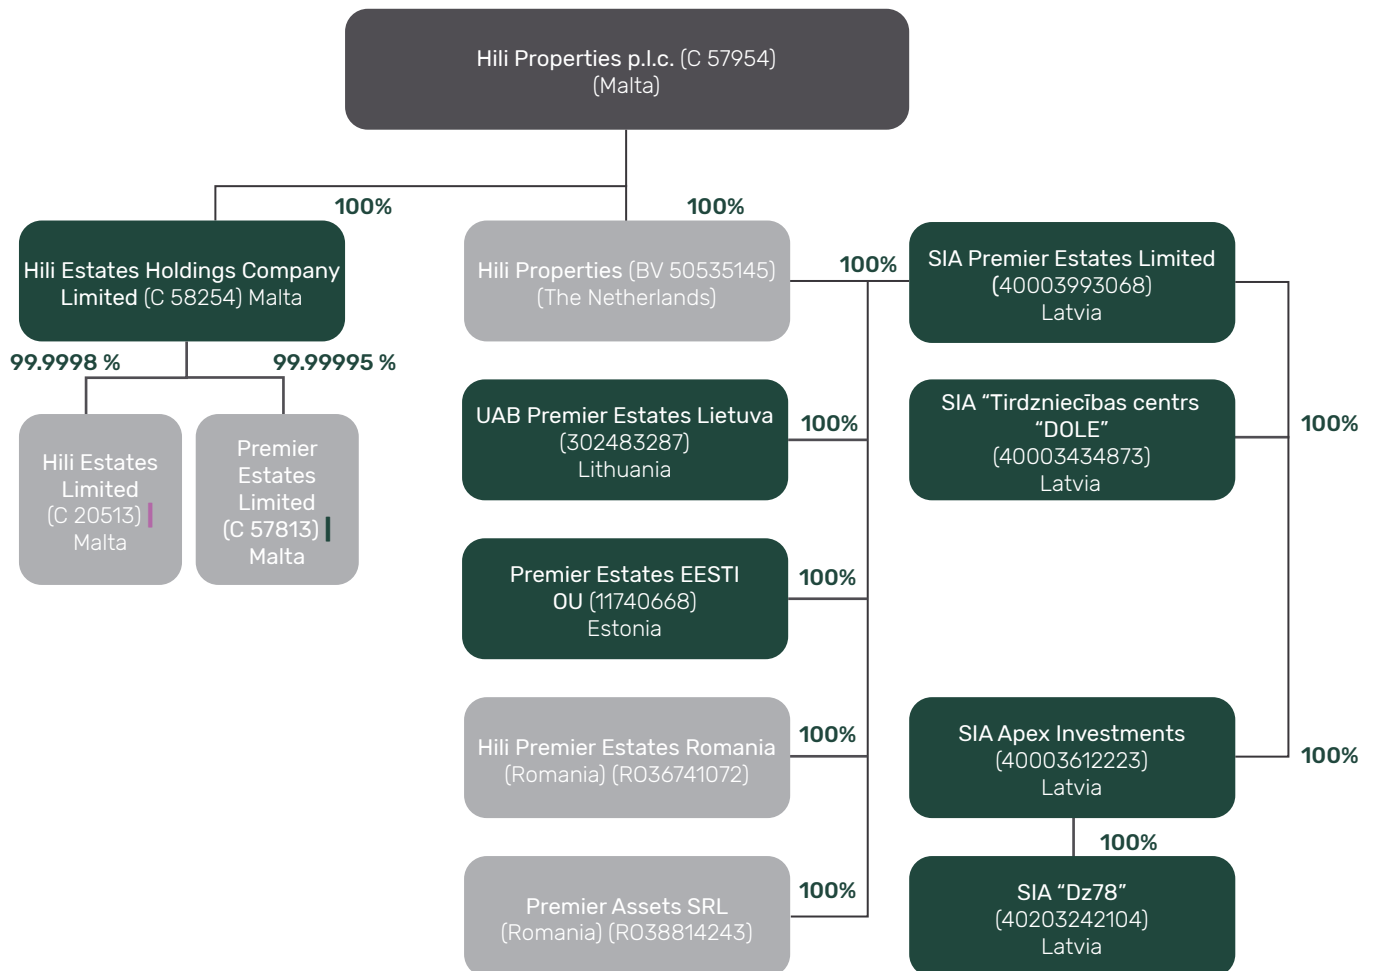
Hili Properties p.l.c. (C 57954)
(Malta)

100%

100%

Hili Estates Holdings Company Limited (C 58254) Malta

99.9998 %

99.99995 %

Hili Estates Limited (C 20513) Malta

Premier Estates Limited (C 57813) Malta

Hili Properties (BV 50535145) (The Netherlands)

100%

SIA Premier Estates Limited (40003993068) Latvia

UAB Premier Estates Lietuva (302483287) Lithuania

100%

SIA “Tirdzniecības centrs “DOLE” (40003434873) Latvia

100%

Premier Estates EESTI OU (11740668) Estonia

100%

Hili Premier Estates Romania (Romania) (RO36741072)

100%

SIA Apex Investments (40003612223) Latvia

100%

100%

SIA “Dz78” (40203242104) Latvia

Premier Assets SRL (Romania) (RO38814243)

100%